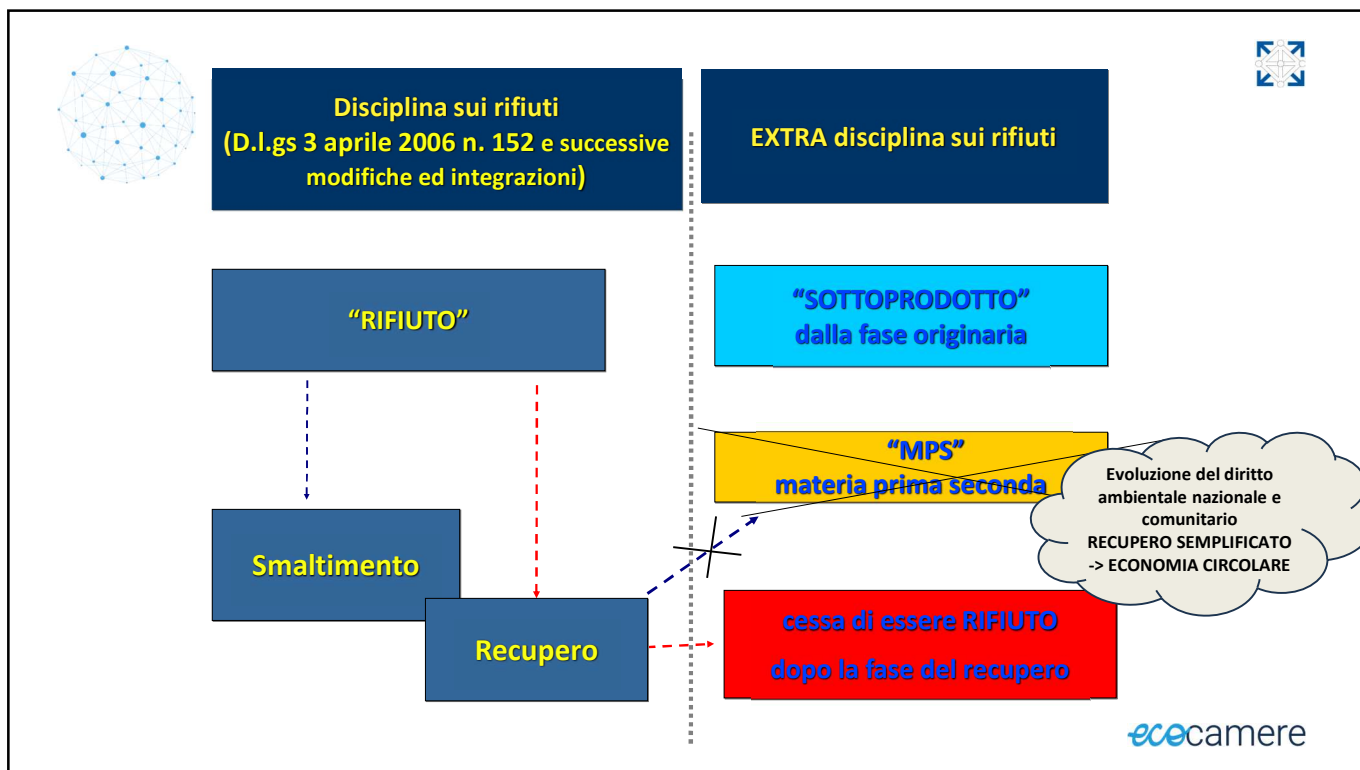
Disciplina sui rifiuti
(D.l.gs 3 aprile 2006 n. 152 e successive modifiche ed integrazioni)

EXTRA disciplina sui rifiuti

“RIFIUTO”

“SOTTOPRODOTTO”
dalla fase originaria

“MPS”
materia prima seconda

Evoluzione del diritto ambientale nazionale e comunitario
RECUPERO SEMPLIFICATO
-> ECONOMIA CIRCOLARE

Smaltimento

Recupero

cessa di essere RIFIUTO
dopo la fase del recupero

ecocamere